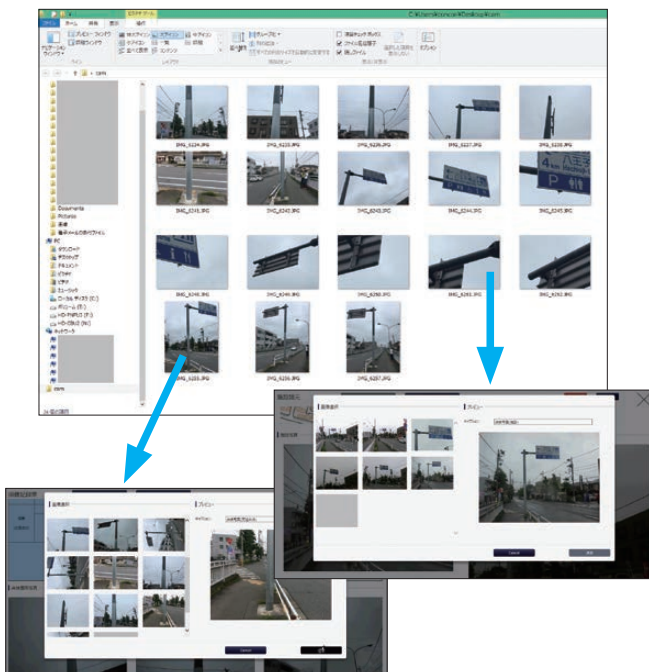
ファイル ホーム 共有 表示 管理

IMG_6234.JPG IMG_6235.JPG IMG_6236.JPG IMG_6237.JPG IMG_6238.JPG

IMG_6240.JPG IMG_6242.JPG IMG_6243.JPG IMG_6244.JPG IMG_6245.JPG

IMG_6246.JPG IMG_6248.JPG IMG_6250.JPG IMG_6251.JPG IMG_6252.JPG

IMG_6253.JPG IMG_6256.JPG IMG_6257.JPG

Documents
Pictures
PC
ネットワーク

画像選択
プレビュー

画像選択
プレビュー